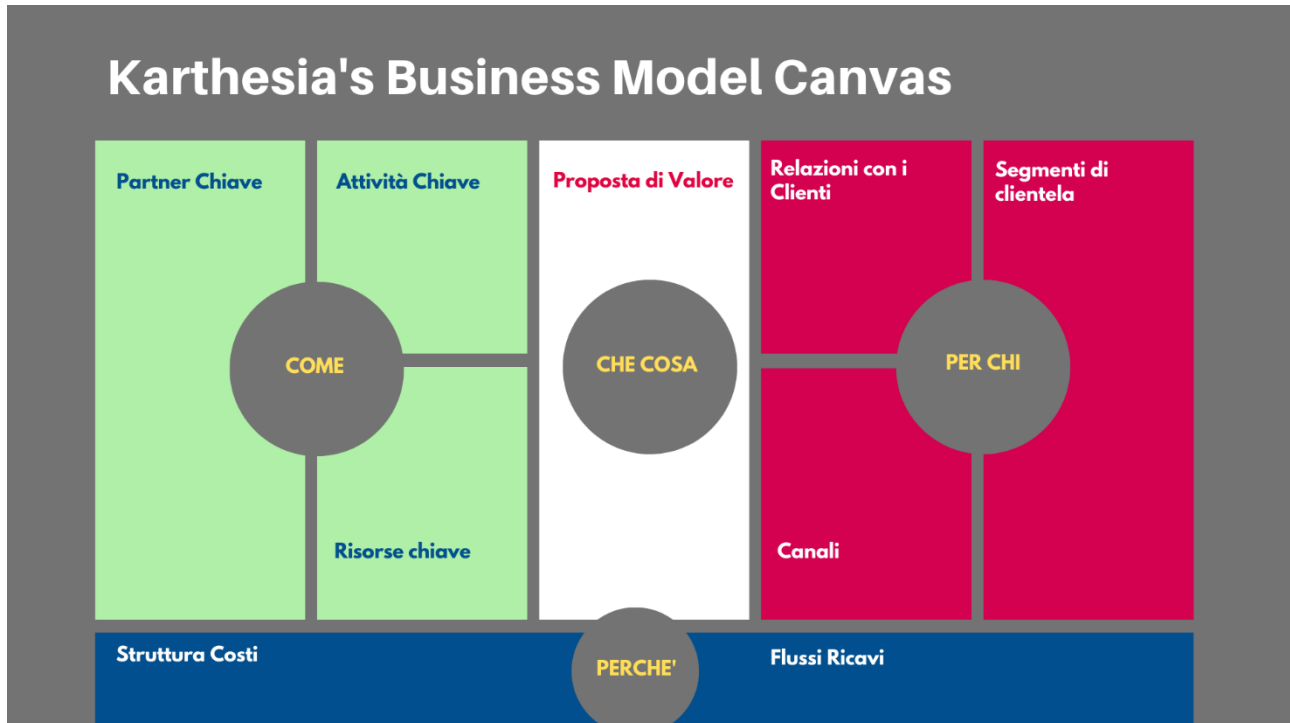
Karthesia's Business Model Canvas

Partner Chiave

Attività Chiave

COME

Risorse chiave

Proposta di Valore

CHE COSA

Relazioni con i Clienti

Segmenti di clientela

PER CHI

Canali

Struttura Costi

PERCHE'

Flussi Ricavi